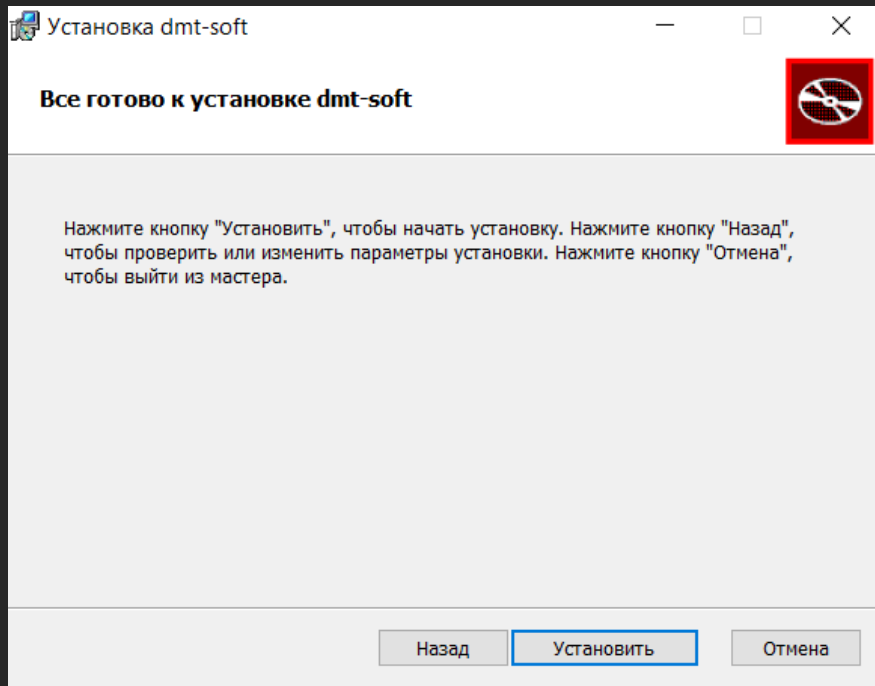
Установка dmt-soft

Все готово к установке dmt-soft

Нажмите кнопку "Установить", чтобы начать установку. Нажмите кнопку "Назад", чтобы проверить или изменить параметры установки. Нажмите кнопку "Отмена", чтобы выйти из мастера.

Назад
Установить
Отмена